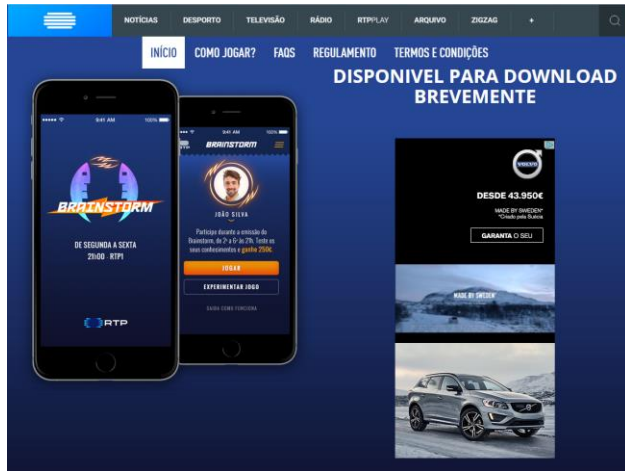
NOTÍCIAS DESPORTO TELEVISÃO RÁDIO RTPPLAY ARQUIVO ZIGZAG +

INÍCIO COMO JOGAR? FAQS REGULAMENTO TERMOS E CONDIÇÕES

DISPONIVEL PARA DOWNLOAD BREVEMENTE

9:41 AM 100%

BRAINSTORM

DE SEGUNDA A SEXTA 21h00 · RTP1

RTP

9:41 AM 100%

BRAINSTORM

JOÃO SILVA

Participe durante a emissão do Brainstorm, de 2ª a 6ª às 21h. Teste os seus conhecimentos e ganhe 250€.

JOGAR

EXPERIMENTAR JOGO

SAIBA COMO FUNCIONA

VOLVO

DESDE 43.950€

MADE BY SWEDEN*
*Criado pela Suécia

GARANTA O SEU

MADE BY SWEDEN